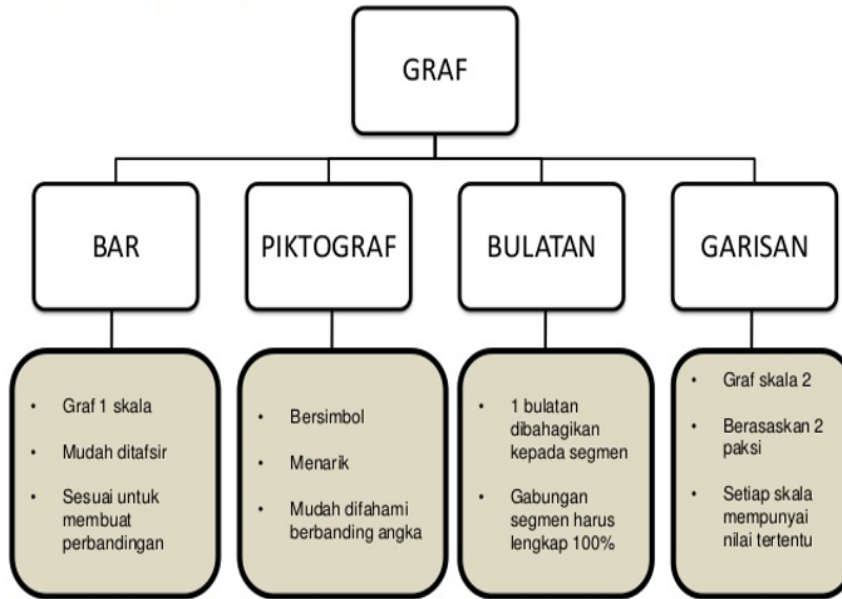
GRAF

BAR

PIKTOGRAF

BULATAN

GARISAN

- Graf 1 skala
- Mudah ditafsir
- Sesuai untuk membuat perbandingan

- Bersimbol
- Menarik
- Mudah difahami berbanding angka

- 1 bulatan dibahagikan kepada segmen
- Gabungan segmen harus lengkap 100%

- Graf skala 2
- Berasaskan 2 paksi
- Setiap skala mempunyai nilai tertentu